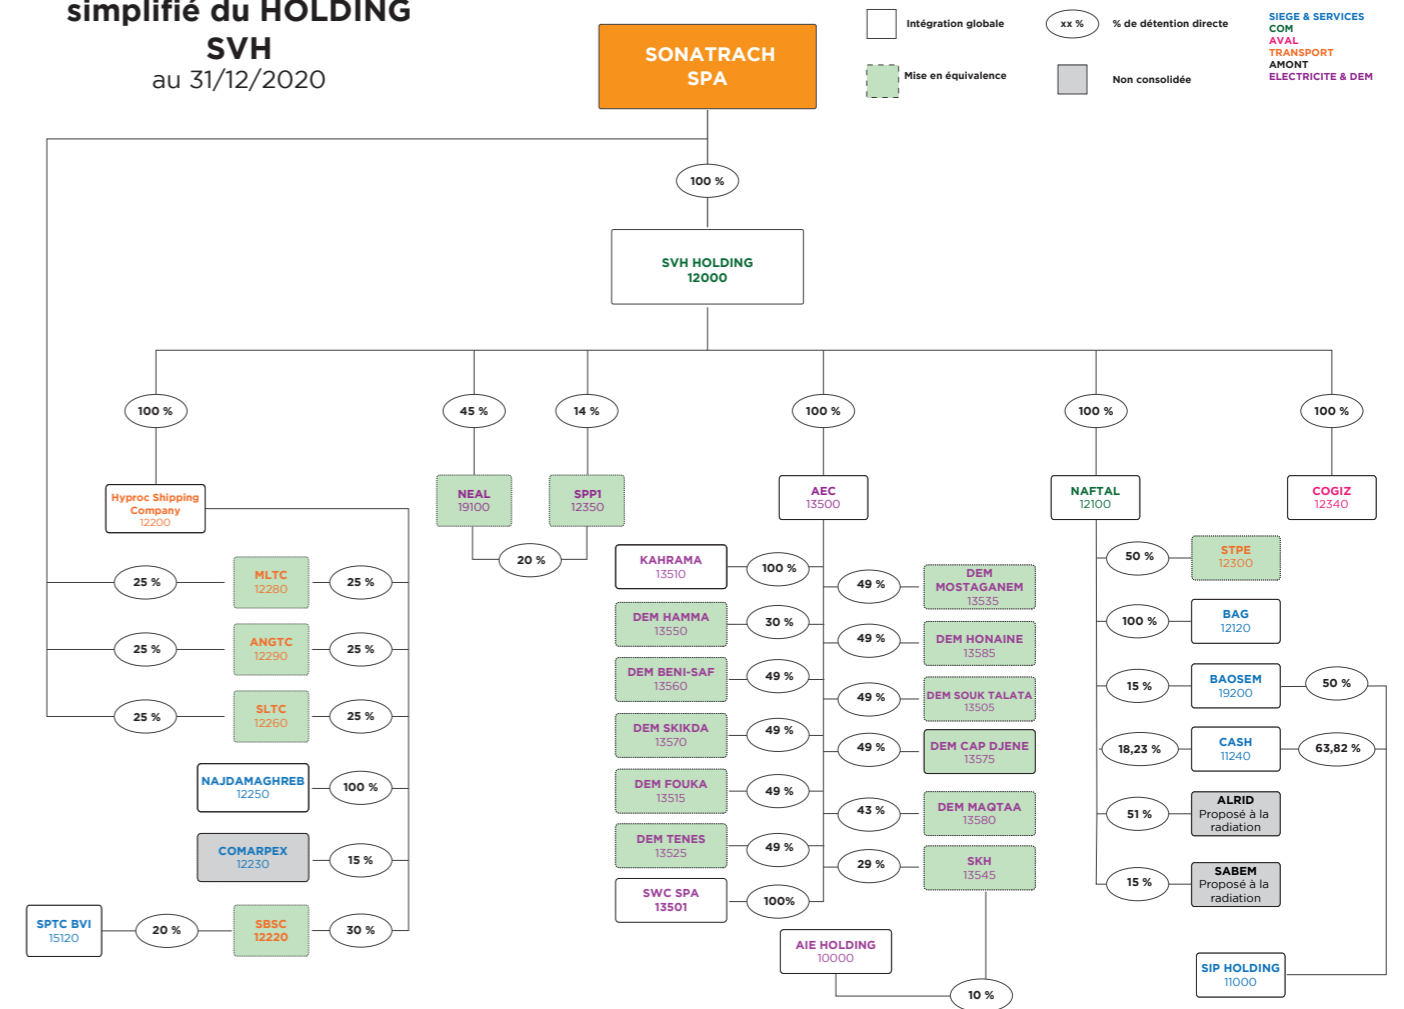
simplifié du HOLDING SVH
au 31/12/2020

SONATRACH SPA

Intégration globale
xx % % de détention directe
SIEGE & SERVICES
COM
AVAL
TRANSPORT
AMONT
ELECTRICITE & DEM
Mise en équivalence
Non consolidée

100 %

SVH HOLDING
12000

100 %
45 %
14 %
100 %
100 %
100 %

Hyproc Shipping Company
12200

NEAL
19100

SPP1
12350

AEC
13500

NAFTAL
12100

COGIZ
12340

20 %

25 %
MLTC
12280
25 %

25 %
ANGTC
12290
25 %

25 %
SLTC
12260
25 %

NAJDAMAGHREB
12250
100 %

COMARPEX
12230
15 %

SPTC BVI
15120
20 %
SBSC
12220
30 %

KAHRAMA
13510
100 %

DEM HAMMA
13550
30 %

DEM BENI-SAF
13560
49 %

DEM SKIKDA
13570
49 %

DEM FOUKA
13515
49 %

DEM TENES
13525
49 %

SWC SPA
13501
100%

49 %
DEM MOSTAGANEM
13535

49 %
DEM HONAINE
13585

49 %
DEM SOUK TALATA
13505

49 %
DEM CAP DJENE
13575

43 %
DEM MAQTAA
13580

29 %
SKH
13545

AIE HOLDING
10000

10 %

50 %
STPE
12300

100 %
BAG
12120

15 %
BAOSEM
19200
50 %

18,23 %
CASH
11240
63,82 %

51 %
ALRID
Proposé à la radiation

15 %
SABEM
Proposé à la radiation

SIP HOLDING
11000